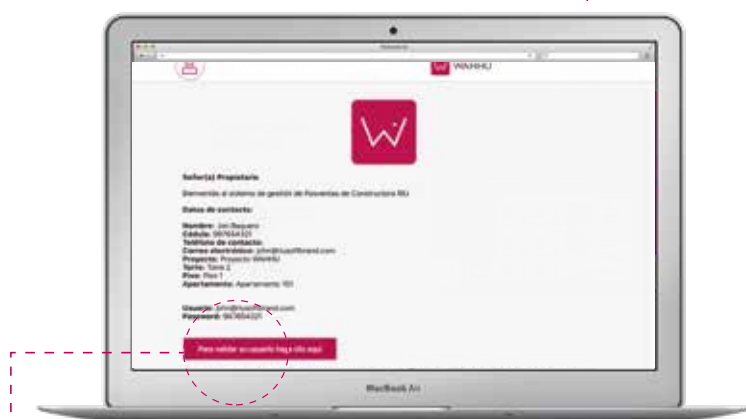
WAHHU

Señor(a) Propietario

Bienvenido al sistema de gestión de Posventas de Constructora BU

Datos de contacto:

Nombre: Jen Baquero
Cédula: 987654321
Teléfono de contacto:
Correo electrónico: john@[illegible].com
Proyecto: Proyecto WAHHU
Torre: Torre 2
Piso: Piso 1
Apartamento: Apartamento 101

Usuario: john@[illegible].com
Password: 987654321

Para validar su usuario haga clic aquí

MacBook Air